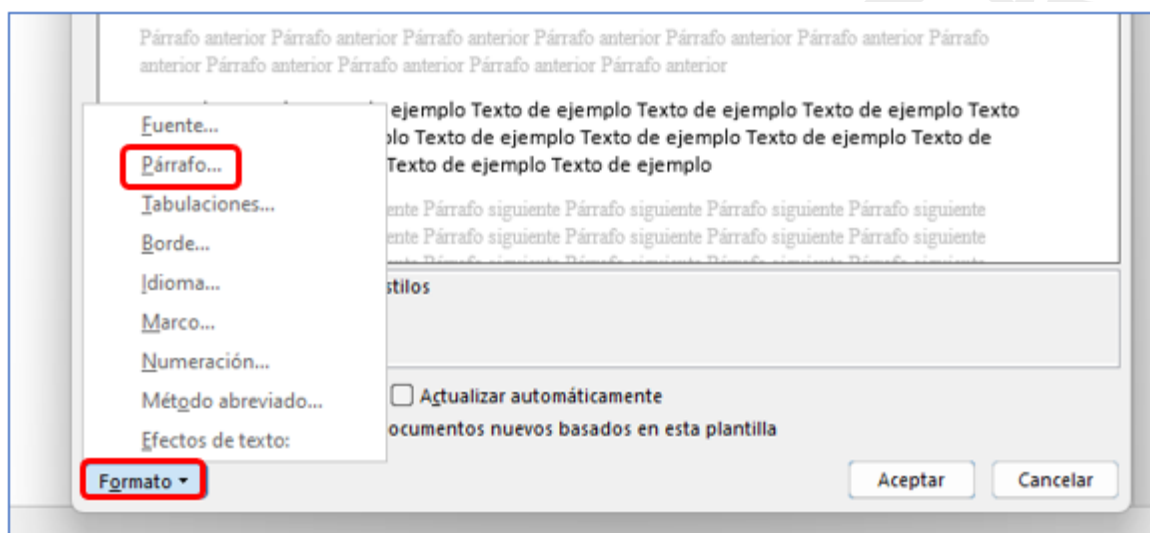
Párrafo anterior Párrafo anterior Párrafo anterior Párrafo anterior Párrafo anterior Párrafo anterior Párrafo anterior Párrafo anterior Párrafo anterior Párrafo anterior

ejemplo Texto de ejemplo Texto de ejemplo Texto de ejemplo Texto
plo Texto de ejemplo Texto de ejemplo Texto de ejemplo Texto de
Texto de ejemplo Texto de ejemplo

nte Párrafo siguiente Párrafo siguiente Párrafo siguiente Párrafo siguiente
nte Párrafo siguiente Párrafo siguiente Párrafo siguiente Párrafo siguiente
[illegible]

stilos

Fuente...
Párrafo...
Tabulaciones...
Borde...
Idioma...
Marco...
Numeración...
Método abreviado...
Efectos de texto:

Actualizar automáticamente
ocumentos nuevos basados en esta plantilla

Formato
Aceptar
Cancelar